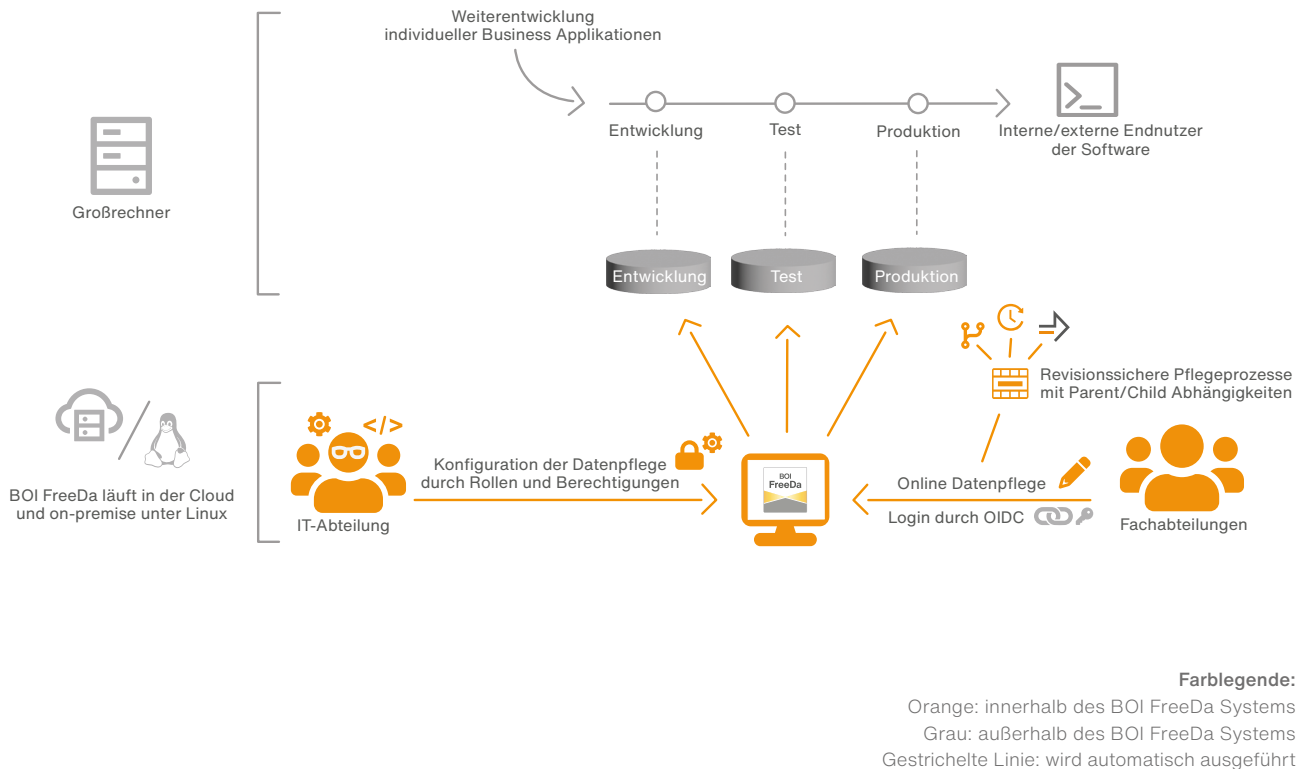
Weiterentwicklung individueller Business Applikationen

Entwicklung

Test

Produktion

Interne/externe Endnutzer der Software

Großrechner

Entwicklung

Test

Produktion

Revisionssichere Pflegeprozesse mit Parent/Child Abhängigkeiten

</>

BOI FreeDa läuft in der Cloud und on-premise unter Linux

IT-Abteilung

Konfiguration der Datenpflege durch Rollen und Berechtigungen

BOI FreeDa

Online Datenpflege

Login durch OIDC

Fachabteilungen

Farblegende:
Orange: innerhalb des BOI FreeDa Systems
Grau: außerhalb des BOI FreeDa Systems
Gestrichelte Linie: wird automatisch ausgeführt